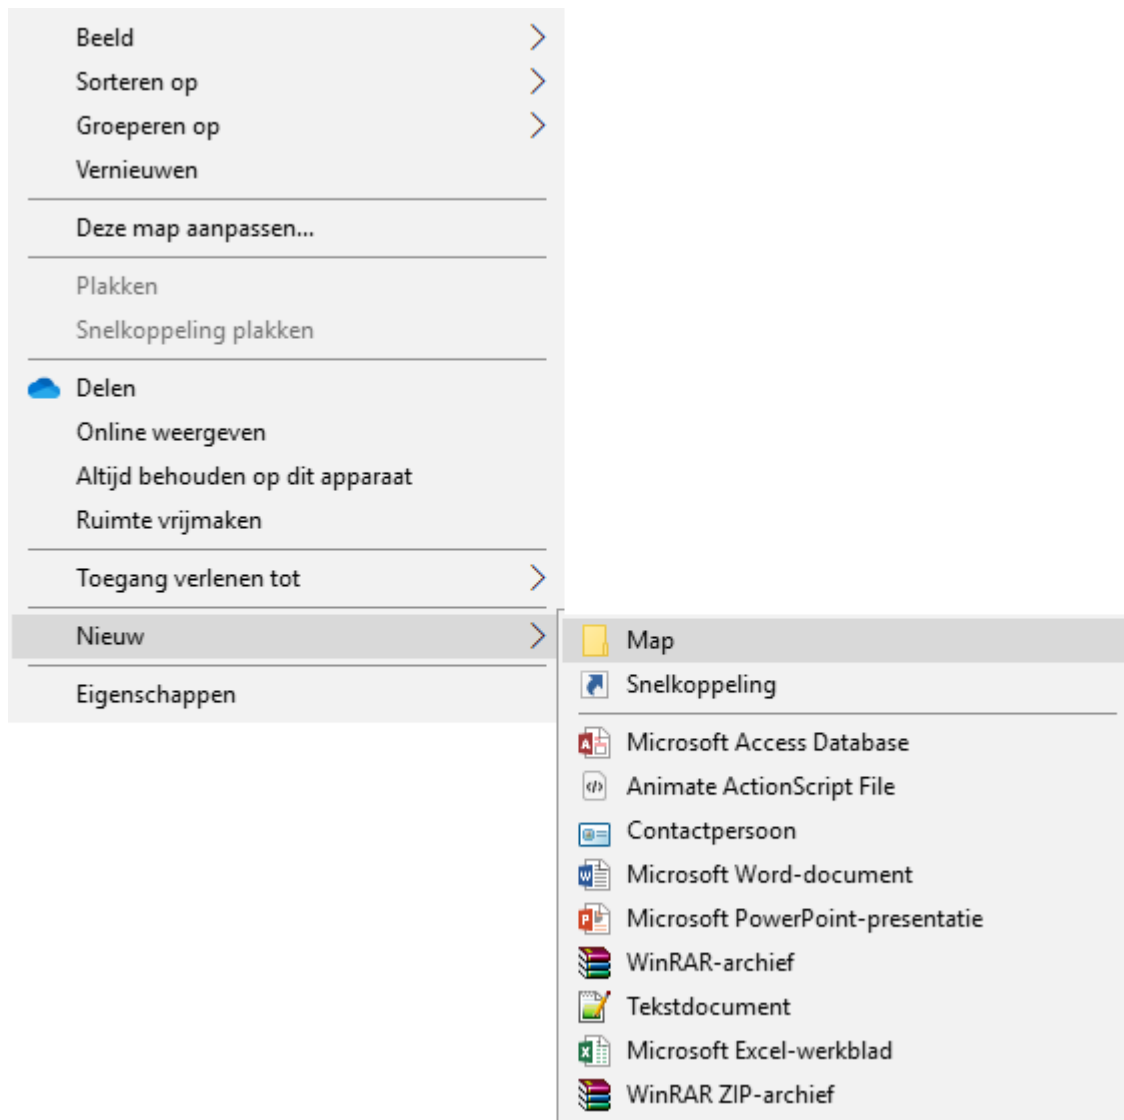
Beeld
Sorteren op
Groeperen op
Vernieuwen

Deze map aanpassen...

Plakken
Snelkoppeling plakken

Delen
Online weergeven
Altijd behouden op dit apparaat
Ruimte vrijmaken

Toegang verlenen tot

Nieuw

Eigenschappen

Map
Snelkoppeling

Microsoft Access Database
Animate ActionScript File
Contactpersoon
Microsoft Word-document
Microsoft PowerPoint-presentatie
WinRAR-archief
Tekstdocument
Microsoft Excel-werkblad
WinRAR ZIP-archief